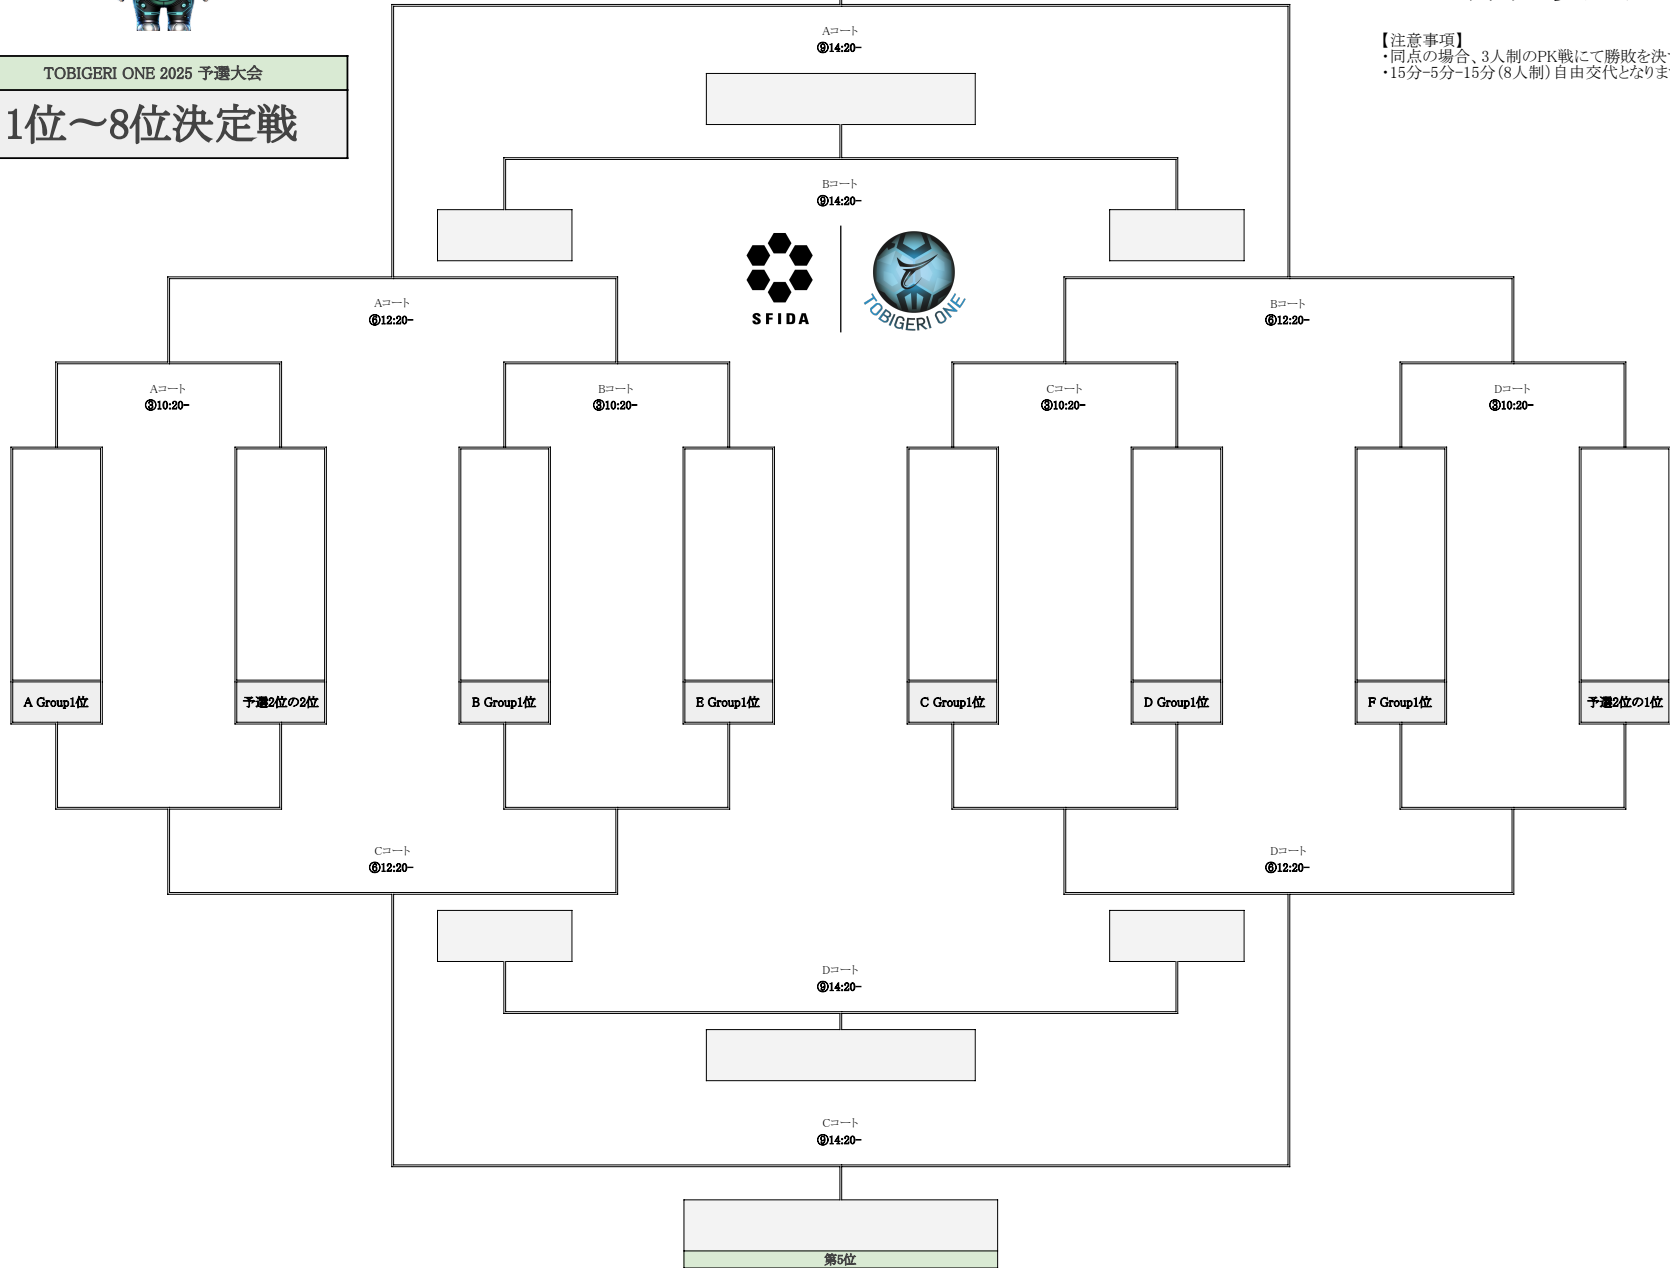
TOBIGERI ONE 2025 予選大会

1位～8位決定戦

Aコート
⑨14:20-

【注意事項】
・同点の場合、3人制のPK戦にて勝敗を決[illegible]
・15分-5分-15分(8人制)自由交代となりま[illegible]

Bコート
⑨14:20-

SFIDA

TOBIGERI ONE

Aコート
⑥12:20-

Bコート
⑥12:20-

Aコート
③10:20-

Bコート
③10:20-

Cコート
③10:20-

Dコート
③10:20-

A Group1位

予選2位の2位

B Group1位

E Group1位

C Group1位

D Group1位

F Group1位

予選2位の1位

Cコート
⑥12:20-

Dコート
⑥12:20-

Dコート
⑨14:20-

Cコート
⑨14:20-

第5位